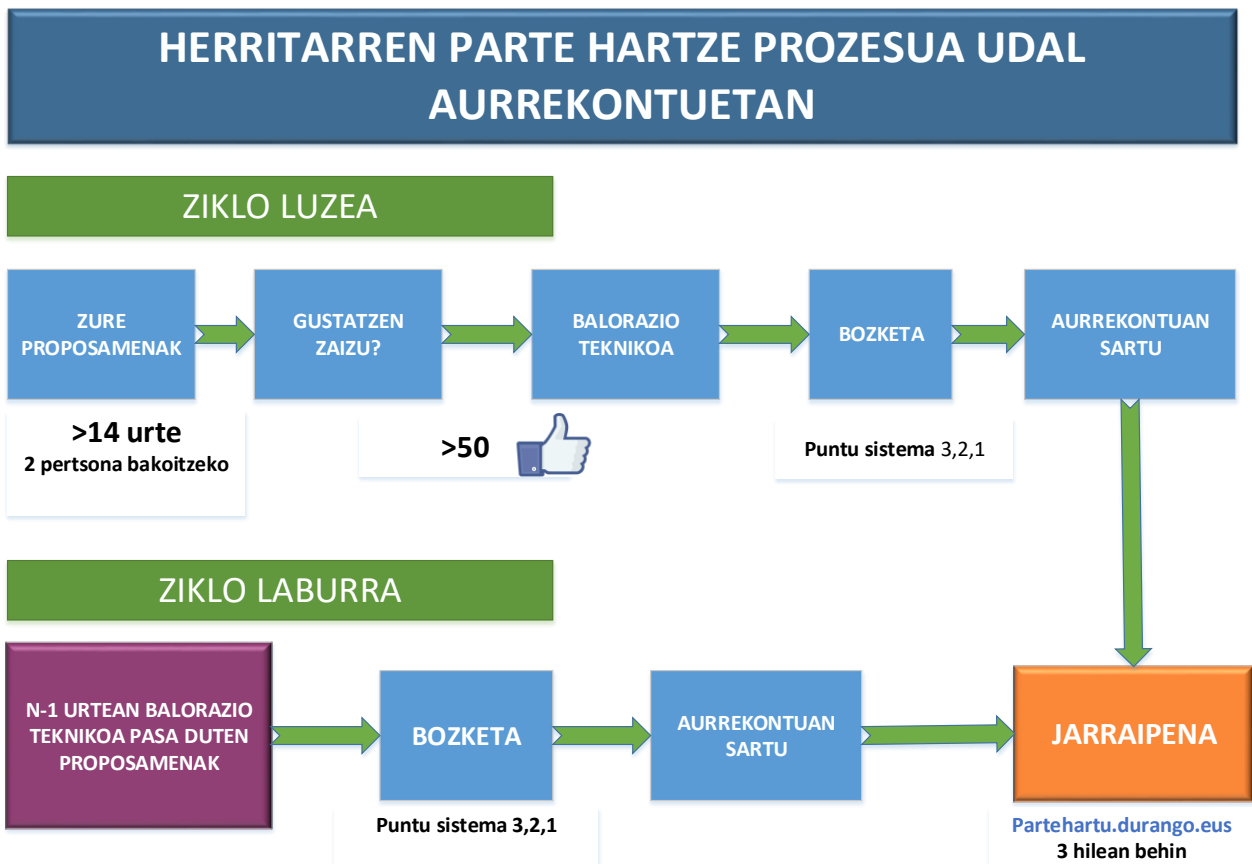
HERRITARREN PARTE HARTZE PROZESUA UDAL AURREKONTUETAN

ZIKLO LUZEA

ZURE PROPOSAMENAK

GUSTATZEN ZAIZU?

BALORAZIO TEKNIKOA

BOZKETA

AURREKONTUAN SARTU

>14 urte
2 pertsona bakoitzeko

>50

Puntu sistema 3,2,1

ZIKLO LABURRA

N-1 URTEAN BALORAZIO TEKNIKOA PASA DUTEN PROPOSAMENAK

BOZKETA

AURREKONTUAN SARTU

JARRAIPENA

Puntu sistema 3,2,1

Partehartu.durango.eus
3 hilean behin